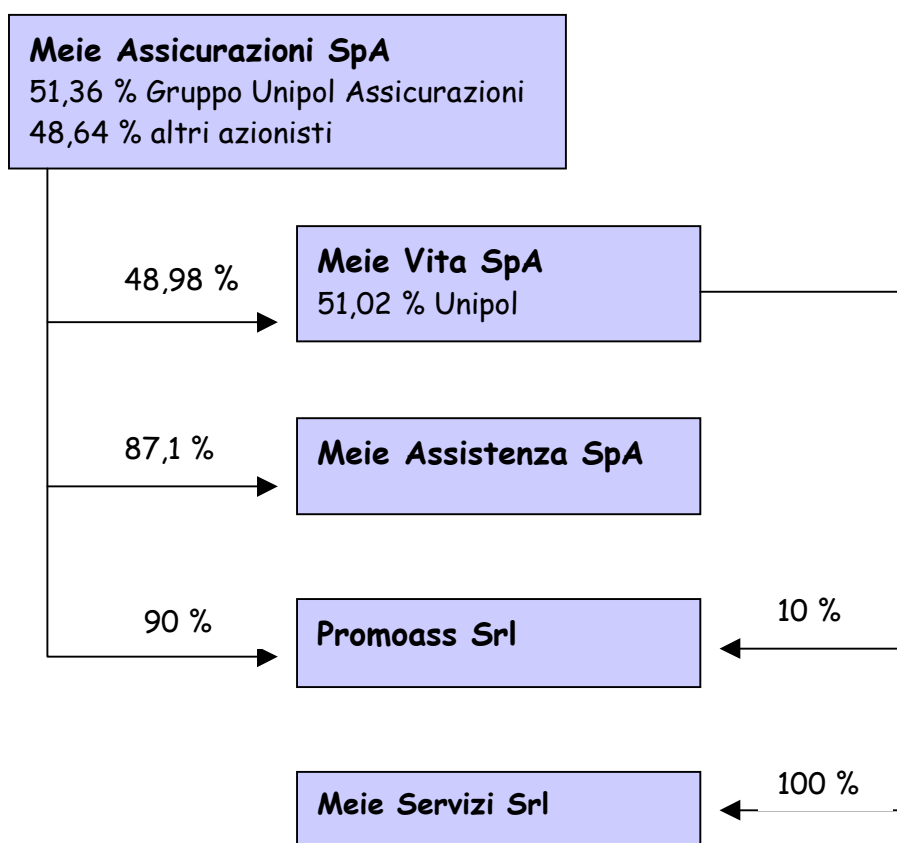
**Meie Assicurazioni SpA**
51,36 % Gruppo Unipol Assicurazioni
48,64 % altri azionisti

48,98 %

**Meie Vita SpA**
51,02 % Unipol

87,1 %

**Meie Assistenza SpA**

90 %

**Promoass Srl**

10 %

**Meie Servizi Srl**

100 %